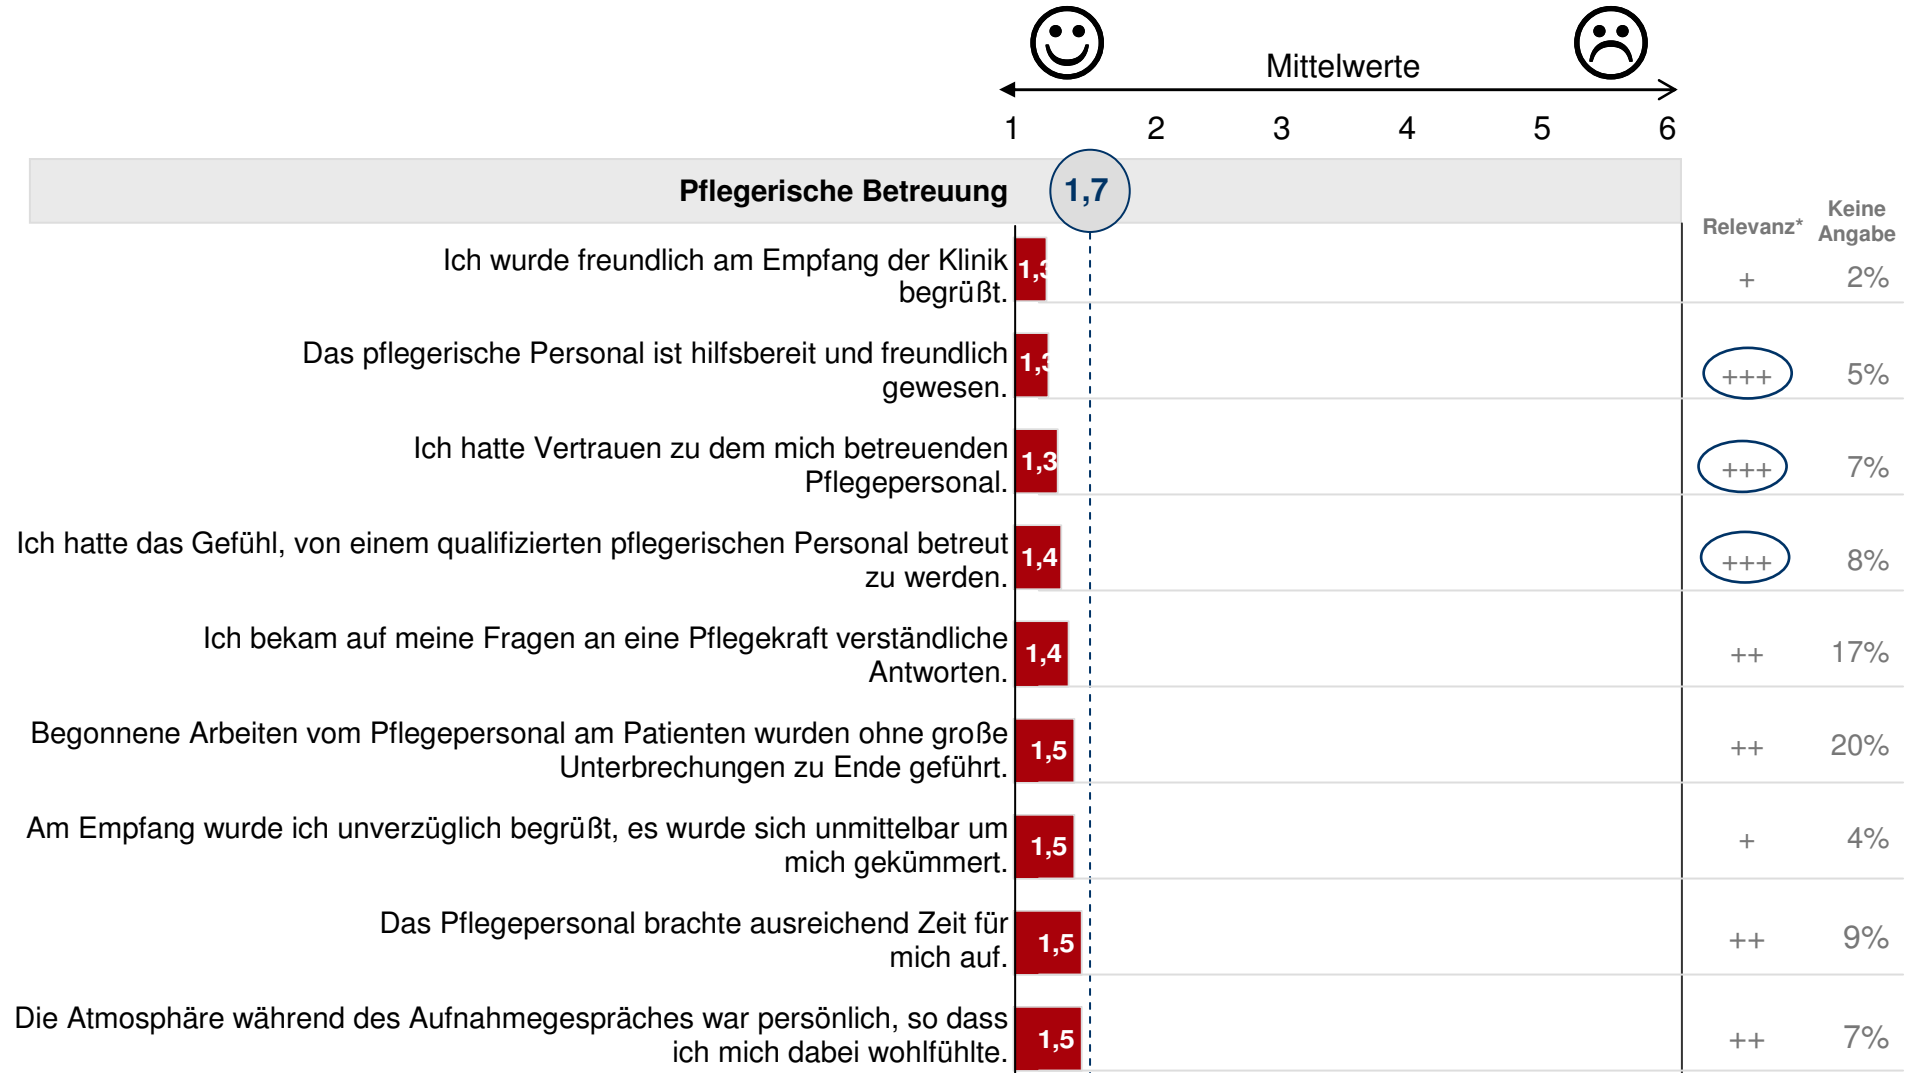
Mittelwerte

1 2 3 4 5 6

Pflegerische Betreuung 1,7

Relevanz* Keine Angabe

| | | Relevanz* | Keine Angabe |
|---|---|---|---|
| Ich wurde freundlich am Empfang der Klinik begrüßt. | 1,3 | + | 2% |
| Das pflegerische Personal ist hilfsbereit und freundlich gewesen. | 1,3 | +++ | 5% |
| Ich hatte Vertrauen zu dem mich betreuenden Pflegepersonal. | 1,3 | +++ | 7% |
| Ich hatte das Gefühl, von einem qualifizierten pflegerischen Personal betreut zu werden. | 1,4 | +++ | 8% |
| Ich bekam auf meine Fragen an eine Pflegekraft verständliche Antworten. | 1,4 | ++ | 17% |
| Begonnene Arbeiten vom Pflegepersonal am Patienten wurden ohne große Unterbrechungen zu Ende geführt. | 1,5 | ++ | 20% |
| Am Empfang wurde ich unverzüglich begrüßt, es wurde sich unmittelbar um mich gekümmert. | 1,5 | + | 4% |
| Das Pflegepersonal brachte ausreichend Zeit für mich auf. | 1,5 | ++ | 9% |
| Die Atmosphäre während des Aufnahmegespräches war persönlich, so dass ich mich dabei wohlfühlte. | 1,5 | ++ | 7% |